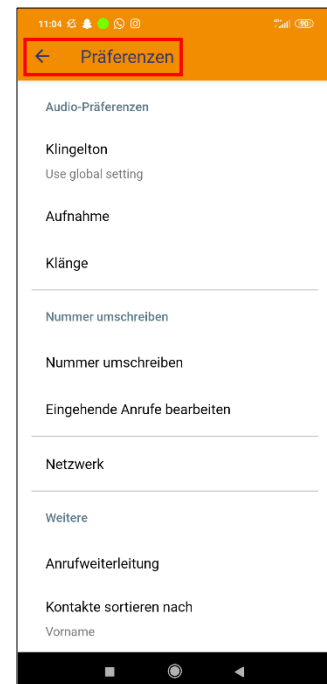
11:04

90

←
Präferenzen

Audio-Präferenzen

Klingelton
Use global setting

Aufnahme

Klänge

Nummer umschreiben

Nummer umschreiben

Eingehende Anrufe bearbeiten

Netzwerk

Weitere

Anrufweiterleitung

Kontakte sortieren nach
Vorname